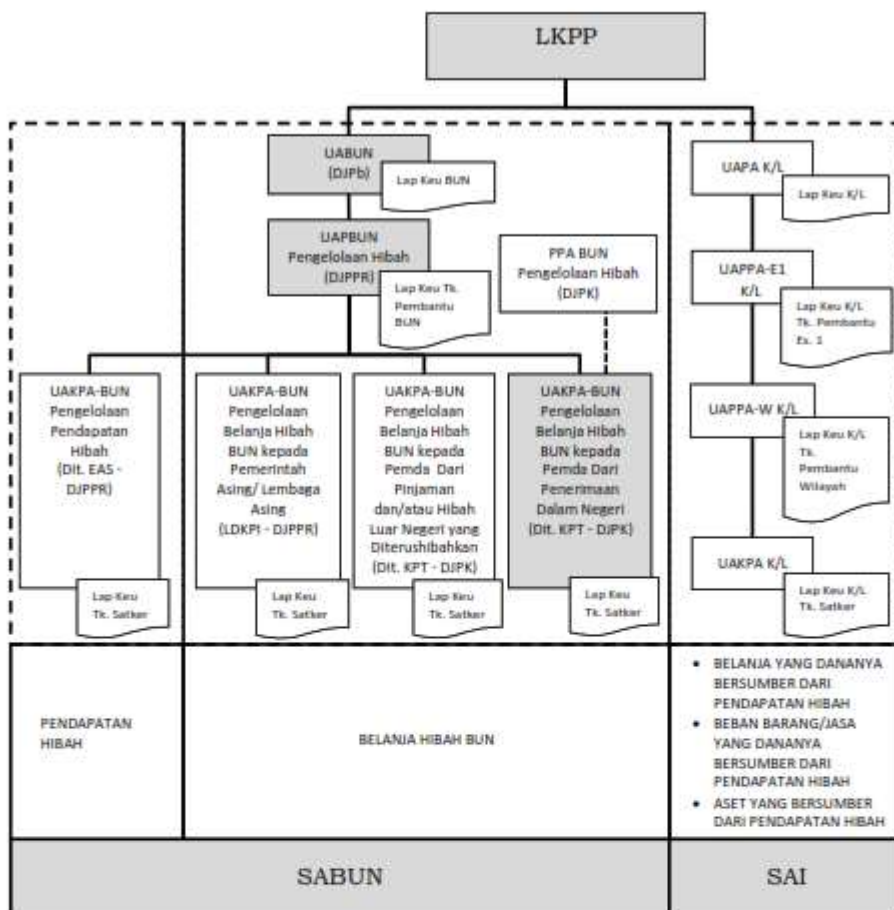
LKPP

UABUN
(DJPb)

Lap Keu BUN

UAPBUN
Pengelolaan Hibah
(DJPPR)

Lap Keu Tk. Pembantu BUN

PPA BUN
Pengelolaan Hibah
(DJPK)

UAKPA-BUN
Pengelolaan Pendapatan Hibah
(Dit. EAS - DJPPR)

Lap Keu Tk. Satker

UAKPA-BUN
Pengelolaan Belanja Hibah BUN kepada Pemerintah Asing/ Lembaga Asing
(LDKPI - DJPPR)

Lap Keu Tk. Satker

UAKPA-BUN
Pengelolaan Belanja Hibah BUN kepada Pemda Dari Pinjaman dan/atau Hibah Luar Negeri yang Diterushibahkan
(Dit. KPT - DJPK)

Lap Keu Tk. Satker

UAKPA-BUN
Pengelolaan Belanja Hibah BUN kepada Pemda Dari Penerimaan Dalam Negeri
(Dit. KPT - DJPK)

Lap Keu Tk. Satker

UAPA K/L

Lap Keu K/L

UAPPA-E1
K/L

Lap Keu K/L Tk. Pembantu Es. 1

UAPPA-W K/L

Lap Keu K/L Tk. Pembantu Wilayah

UAKPA K/L

Lap Keu K/L Tk. Satker

PENDAPATAN HIBAH

BELANJA HIBAH BUN

• BELANJA YANG DANANYA BERSUMBER DARI PENDAPATAN HIBAH
• BEBAN BARANG/JASA YANG DANANYA BERSUMBER DARI PENDAPATAN HIBAH
• ASET YANG BERSUMBER DARI PENDAPATAN HIBAH

SABUN

SAI